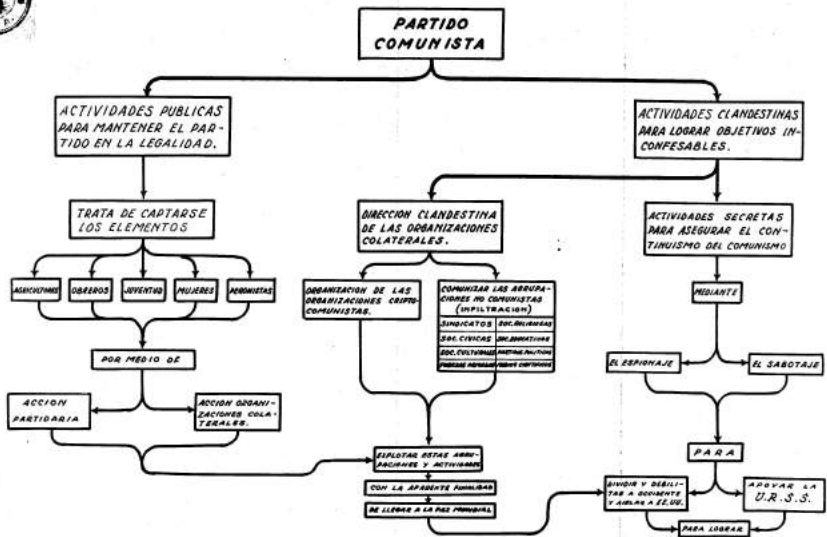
PARTIDO COMUNISTA

ACTIVIDADES PUBLICAS PARA MANTENER EL PARTIDO EN LA LEGALIDAD.

ACTIVIDADES CLANDESTINAS PARA LOGRAR OBJETIVOS INCONFESABLES.

TRATA DE CAPTARSE LOS ELEMENTOS

AGRICULTORES

OBREROS

JUVENTUD

MUJERES

PERONISTAS

POR MEDIO DE

ACCION PARTIDARIA

ACCION ORGANIZACIONES COLATERALES.

DIRECCION CLANDESTINA DE LAS ORGANIZACIONES COLATERALES.

ORGANIZACION DE LAS ORGANIZACIONES CRIPTO-COMUNISTAS.

COMUNIZAR LAS AGRUPACIONES NO COMUNISTAS (INFILTRACION)

| SINDICATOS | SOC. RELIGIOSAS |
|---|---|
| SOC. CIVICAS | SOC. DEPORTIVAS |
| SOC. CULTURALES | PARTIDOS POLITICOS |
| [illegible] | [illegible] |

EXPLOTAR ESTAS AGRUPACIONES Y ACTIVIDADES

CON LA APARENTE FINALIDAD

DE LLEGAR A LA PAZ MUNDIAL

ACTIVIDADES SECRETAS PARA ASEGURAR EL CONTINUISMO DEL COMUNISMO

MEDIANTE

EL ESPIONAJE

EL SABOTAJE

PARA

DIVIDIR Y DEBILITAR A OCCIDENTE Y AISLAR A EE.UU.

APOYAR LA U.R.S.S.

PARA LOGRAR